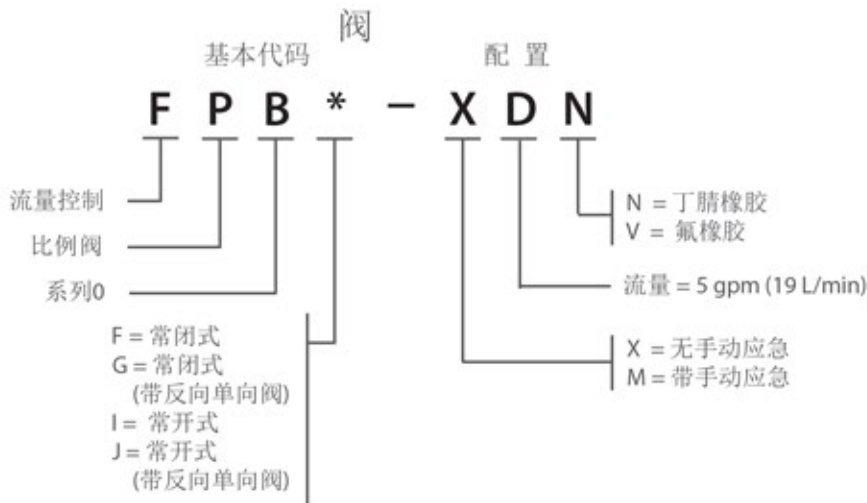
阀

基本代码

配 置

F P B * – X D N

流量控制

比例阀

系列0

F = 常闭式
G = 常闭式
(带反向单向阀)
I = 常开式
J = 常开式
(带反向单向阀)

N = 丁腈橡胶
V = 氟橡胶

流量 = 5 gpm (19 L/min)

X = 无手动应急
M = 带手动应急